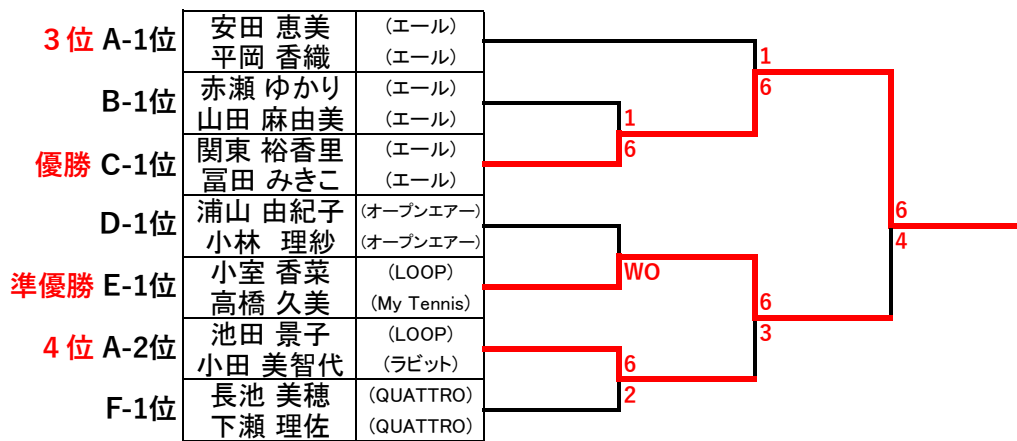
3位 A-1位

| | |
|---|---|
| 安田 恵美 | (エール) |
| 平岡 香織 | (エール) |
| 赤瀬 ゆかり | (エール) |
| 山田 麻由美 | (エール) |
| 関東 裕香里 | (エール) |
| 冨田 みきこ | (エール) |
| 浦山 由紀子 | (オープンエアー) |
| 小林 理紗 | (オープンエアー) |
| 小室 香菜 | (LOOP) |
| 高橋 久美 | (My Tennis) |
| 池田 景子 | (LOOP) |
| 小田 美智代 | (ラビット) |
| 長池 美穂 | (QUATTRO) |
| 下瀬 理佐 | (QUATTRO) |

B-1位

優勝 C-1位

D-1位

準優勝 E-1位

4位 A-2位

F-1位

1
6
1
6
WO
6
3
6
2
6
4